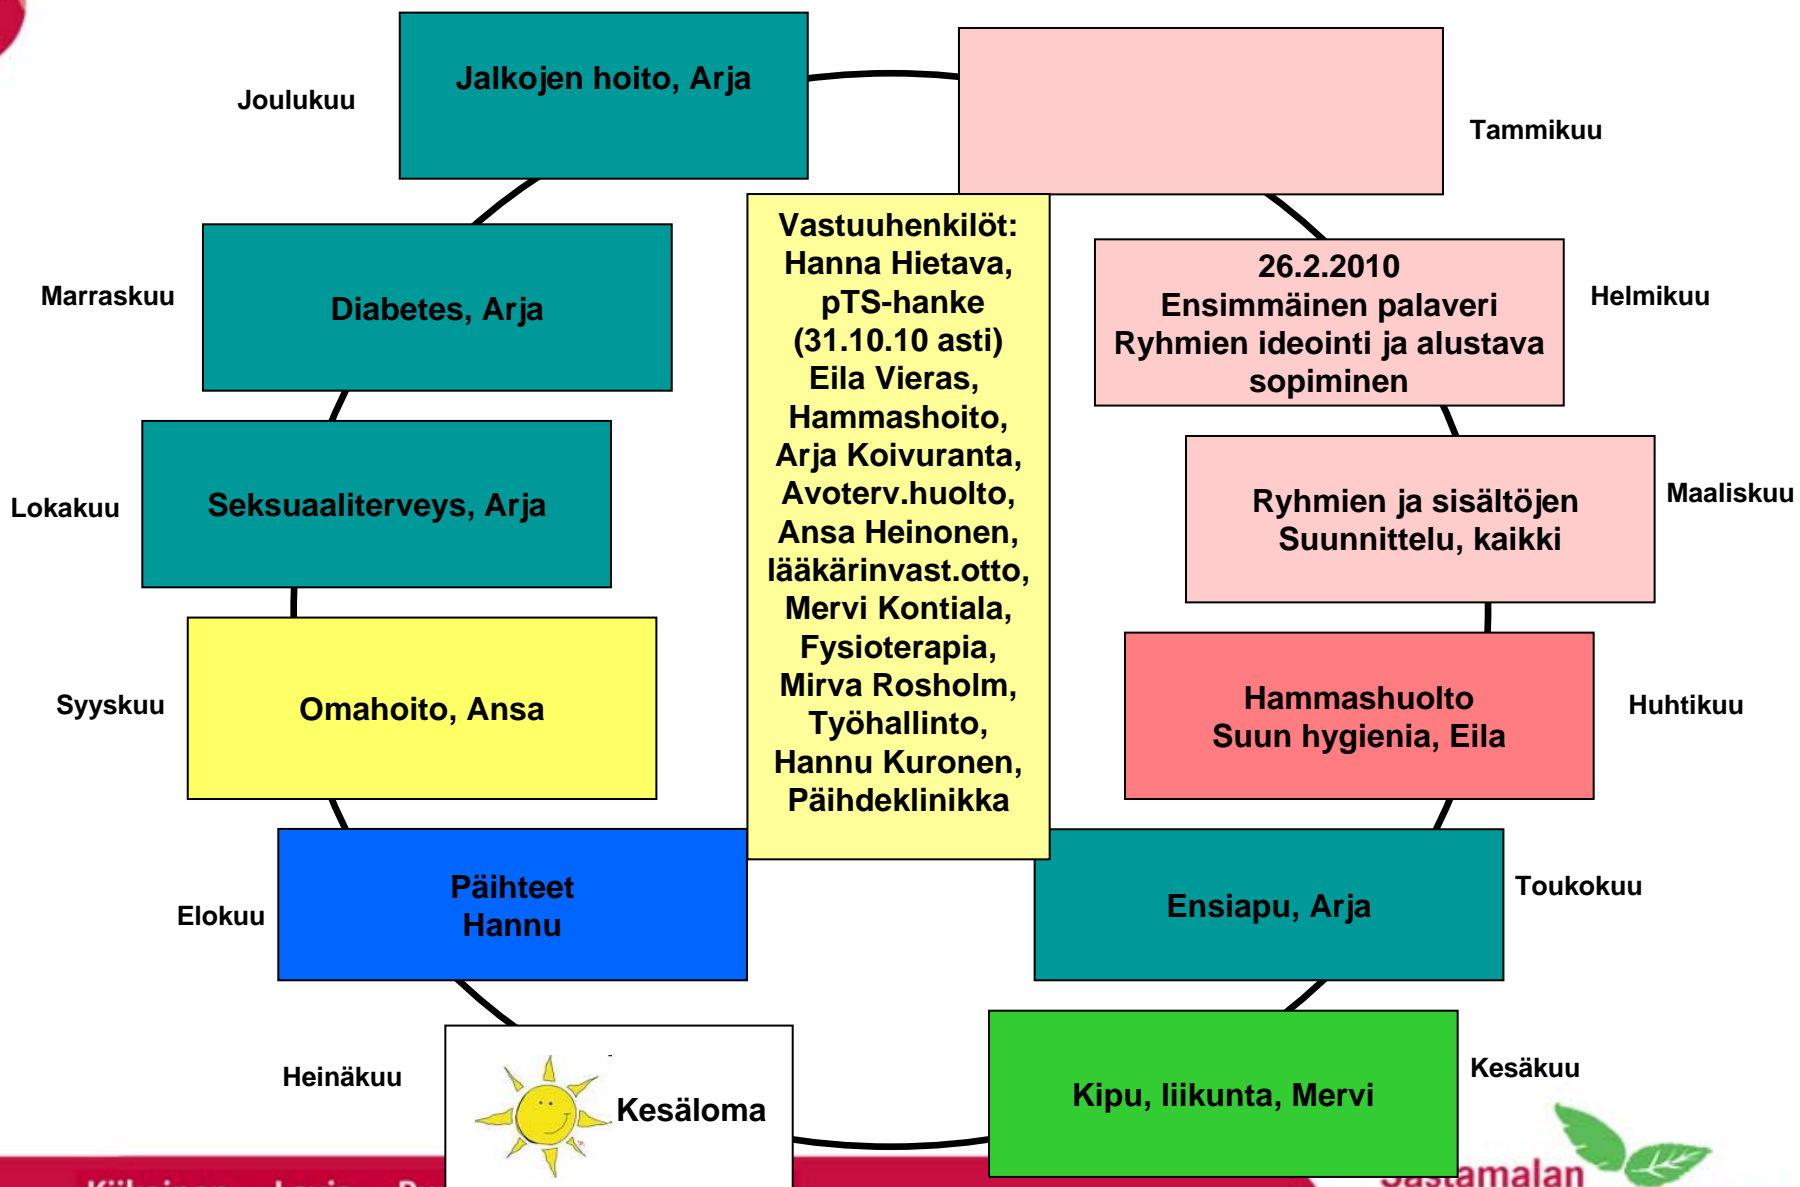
Joulukuu

Jalkojen hoito, Arja

Tammikuu

Vastuuhenkilöt:
Hanna Hietava, pTS-hanke (31.10.10 asti)
Eila Vieras, Hammashoito,
Arja Koivuranta, Avoterv.huolto,
Ansa Heinonen, lääkärinvast.otto,
Mervi Kontiala, Fysioterapia,
Mirva Rosholm, Työhallinto,
Hannu Kuronen, Päihdeklinikka

Marraskuu

Diabetes, Arja

26.2.2010
Ensimmäinen palaveri
Ryhmien ideointi ja alustava sopiminen

Helmikuu

Lokakuu

Seksuaaliterveys, Arja

Ryhmien ja sisältöjen Suunnittelu, kaikki

Maaliskuu

Syyskuu

Omahoito, Ansa

Hammashuolto
Suun hygienia, Eila

Huhtikuu

Elokuu

Päihteet
Hannu

Ensiapu, Arja

Toukokuu

Heinäkuu

Kesäloma

Kipu, liikunta, Mervi

Kesäkuu

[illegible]amalan